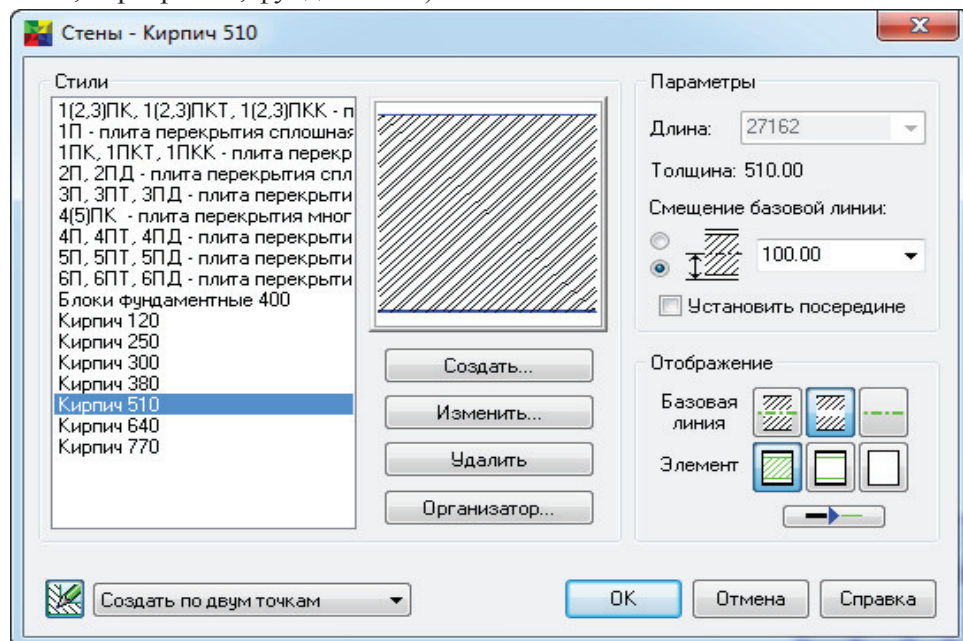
Стены - Кирпич 510

Стили

1(2,3)ПК, 1(2,3)ПКТ, 1(2,3)ПКК - п
1П - плита перекрытия сплошная
1ПК, 1ПКТ, 1ПКК - плита перекр
2П, 2ПД - плита перекрытия спл
3П, 3ПТ, 3ПД - плита перекрыти
4(5)ПК - плита перекрытия мног
4П, 4ПТ, 4ПД - плита перекрыти
5П, 5ПТ, 5ПД - плита перекрыти
6П, 6ПТ, 6ПД - плита перекрыти
Блоки фундаментные 400
Кирпич 120
Кирпич 250
Кирпич 300
Кирпич 380
Кирпич 510
Кирпич 640
Кирпич 770

Создать...
Изменить...
Удалить
Организатор...

Параметры

Длина: 27162

Толщина: 510.00

Смещение базовой линии:

100.00

Установить посередине

Отображение

Базовая линия

Элемент

Создать по двум точкам

OK
Отмена
Справка